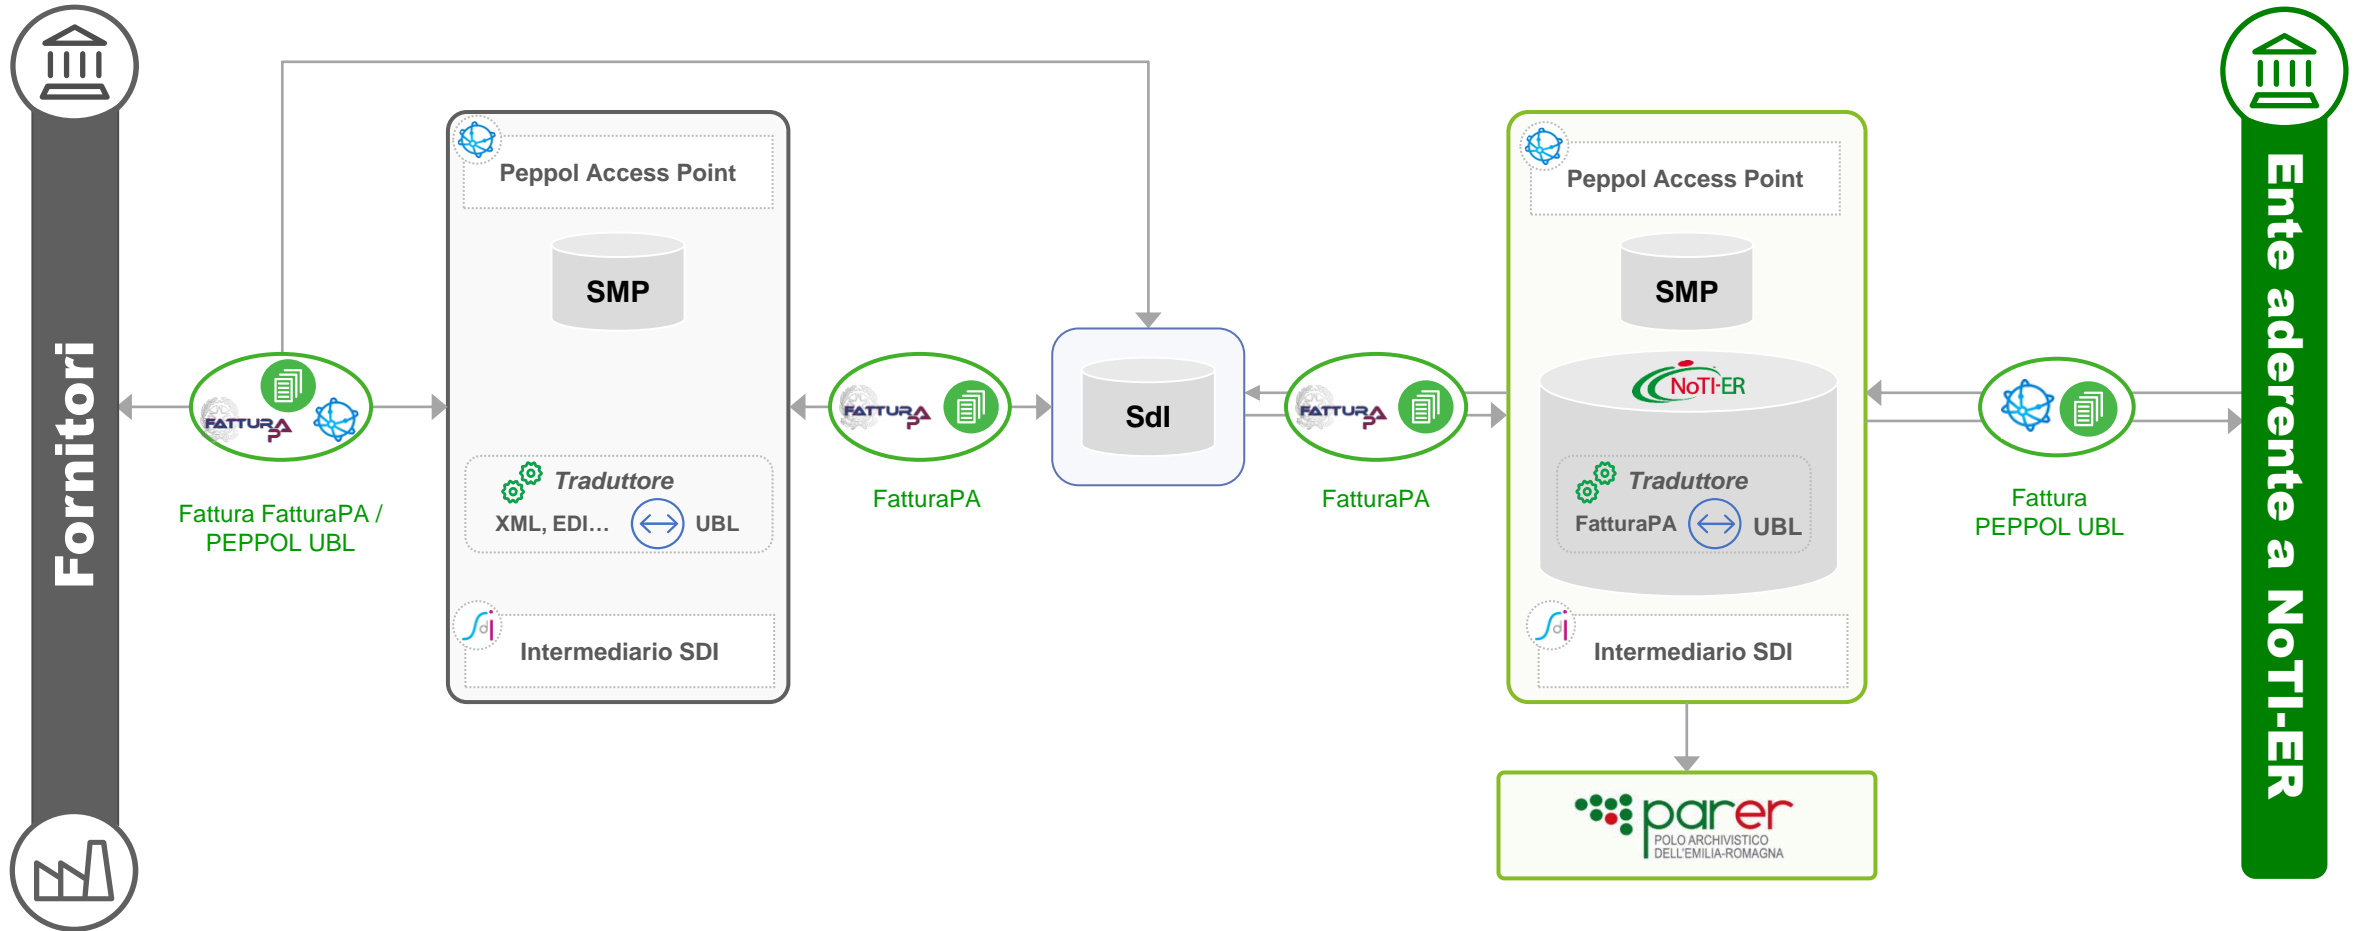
Fornitori

FATTURA PA

Fattura FatturaPA / PEPPOL UBL

Peppol Access Point

SMP

Traduttore

XML, EDI... UBL

Intermediario SDI

FATTURA PA

FatturaPA

SdI

FATTURA PA

FatturaPA

Peppol Access Point

SMP

NoTI-ER

Traduttore

FatturaPA UBL

Intermediario SDI

parer
POLO ARCHIVISTICO DELL'EMILIA-ROMAGNA

Fattura PEPPOL UBL

Ente aderente a NoTI-ER